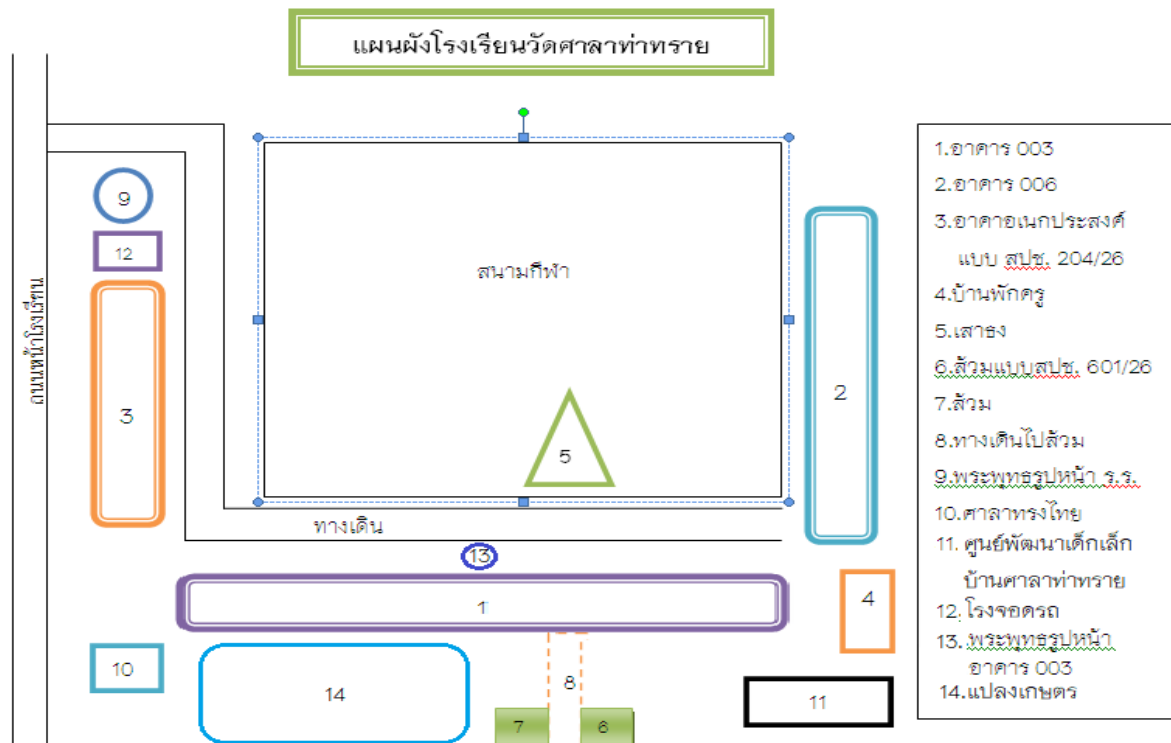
แผนผังโรงเรียนวัดศาลาท่าทราย

ถนนหน้าโรงเรียน

9

12

3

สนามกีฬา

5

2

ทางเดิน

13

1

4

10

14

8

7

6

11

1.อาคาร 003
2.อาคาร 006
3.อาคาอเนกประสงค์ แบบ สปช. 204/26
4.บ้านพักครู
5.เสาธง
6.ส้วมแบบสปช. 601/26
7.ส้วม
8.ทางเดินไปส้วม
9.พระพุทธรูปหน้า ร.ร.
10.ศาลาทรงไทย
11. ศูนย์พัฒนาเด็กเล็ก บ้านศาลาท่าทราย
12.โรงจอดรถ
13. พระพุทธรูปหน้า อาคาร 003
14.แปลงเกษตร